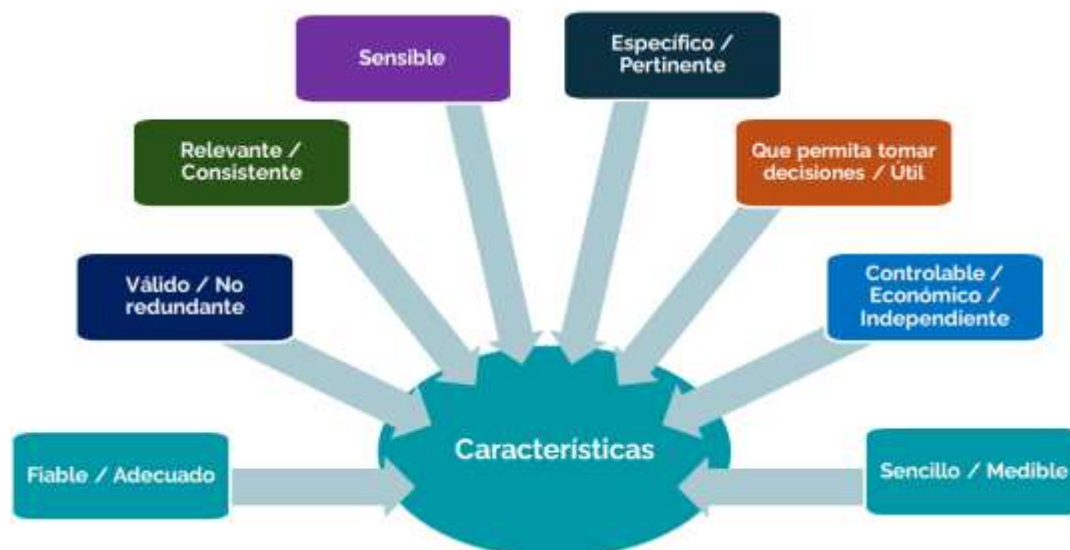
Sensible

Específico / Pertinente

Relevante / Consistente

Que permita tomar decisiones / Útil

Válido / No redundante

Controlable / Económico / Independiente

Fiable / Adecuado

Características

Sencillo / Medible